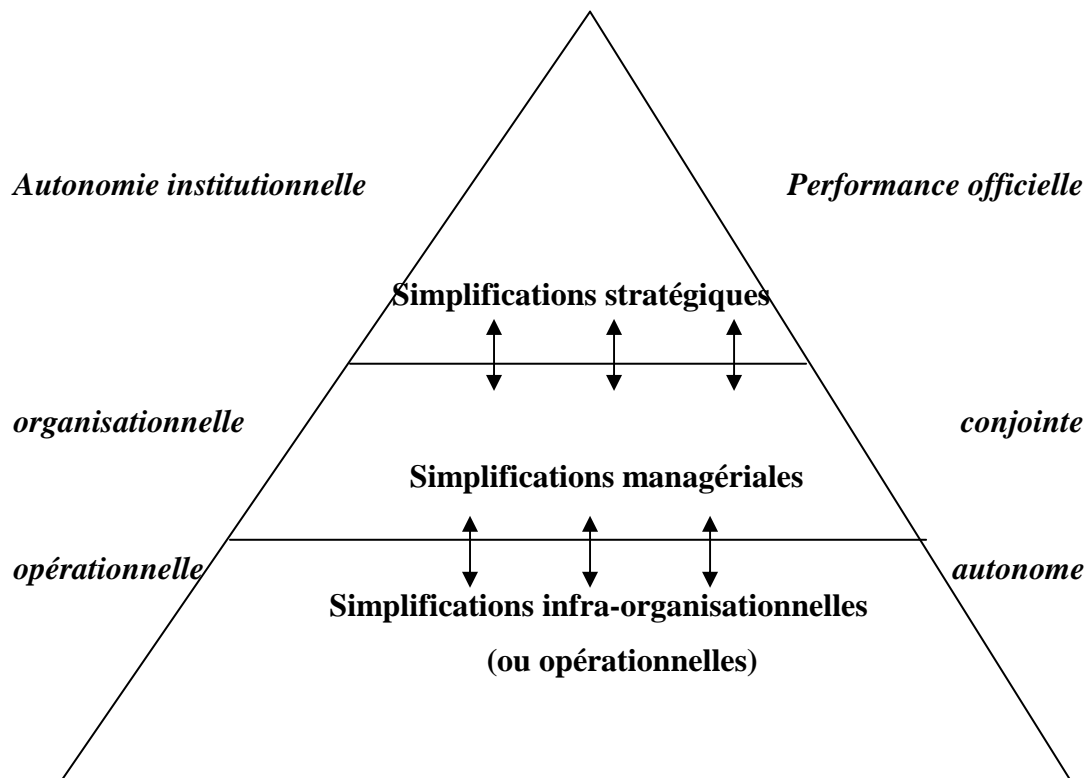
Autonomie institutionnelle

Performance officielle

Simplifications stratégiques

organisationnelle

conjointe

Simplifications managériales

opérationnelle

autonome

Simplifications infra-organisationnelles

(ou opérationnelles)